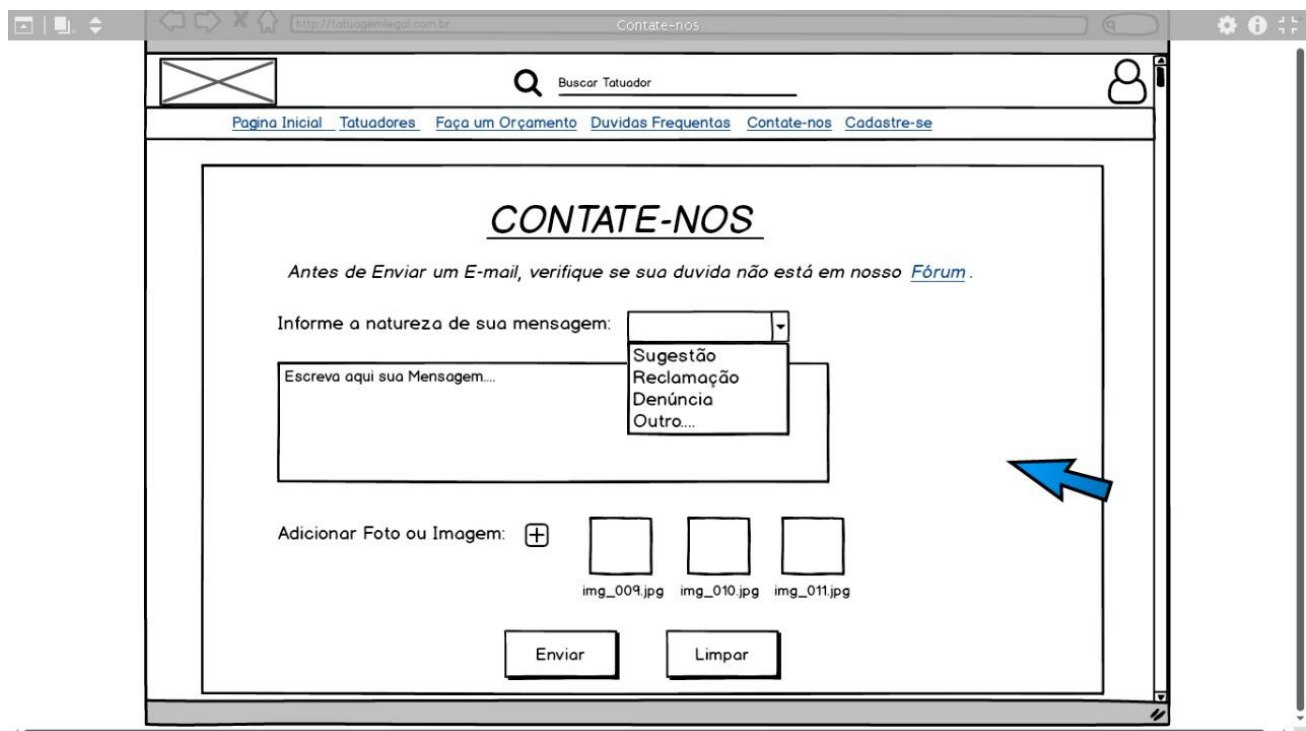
http://tatuagemlegal.com.br

Contate-nos

Buscar Tatuador

Pagina Inicial Tatuadores Faça um Orçamento Duvidas Frequentas Contate-nos Cadastre-se

CONTATE-NOS

Antes de Enviar um E-mail, verifique se sua duvida não está em nosso Fórum.

Informe a natureza de sua mensagem:

Sugestão
Reclamação
Denúncia
Outro....

Escreva aqui sua Mensagem....

Adicionar Foto ou Imagem:

img_009.jpg img_010.jpg img_011.jpg

Enviar

Limpar